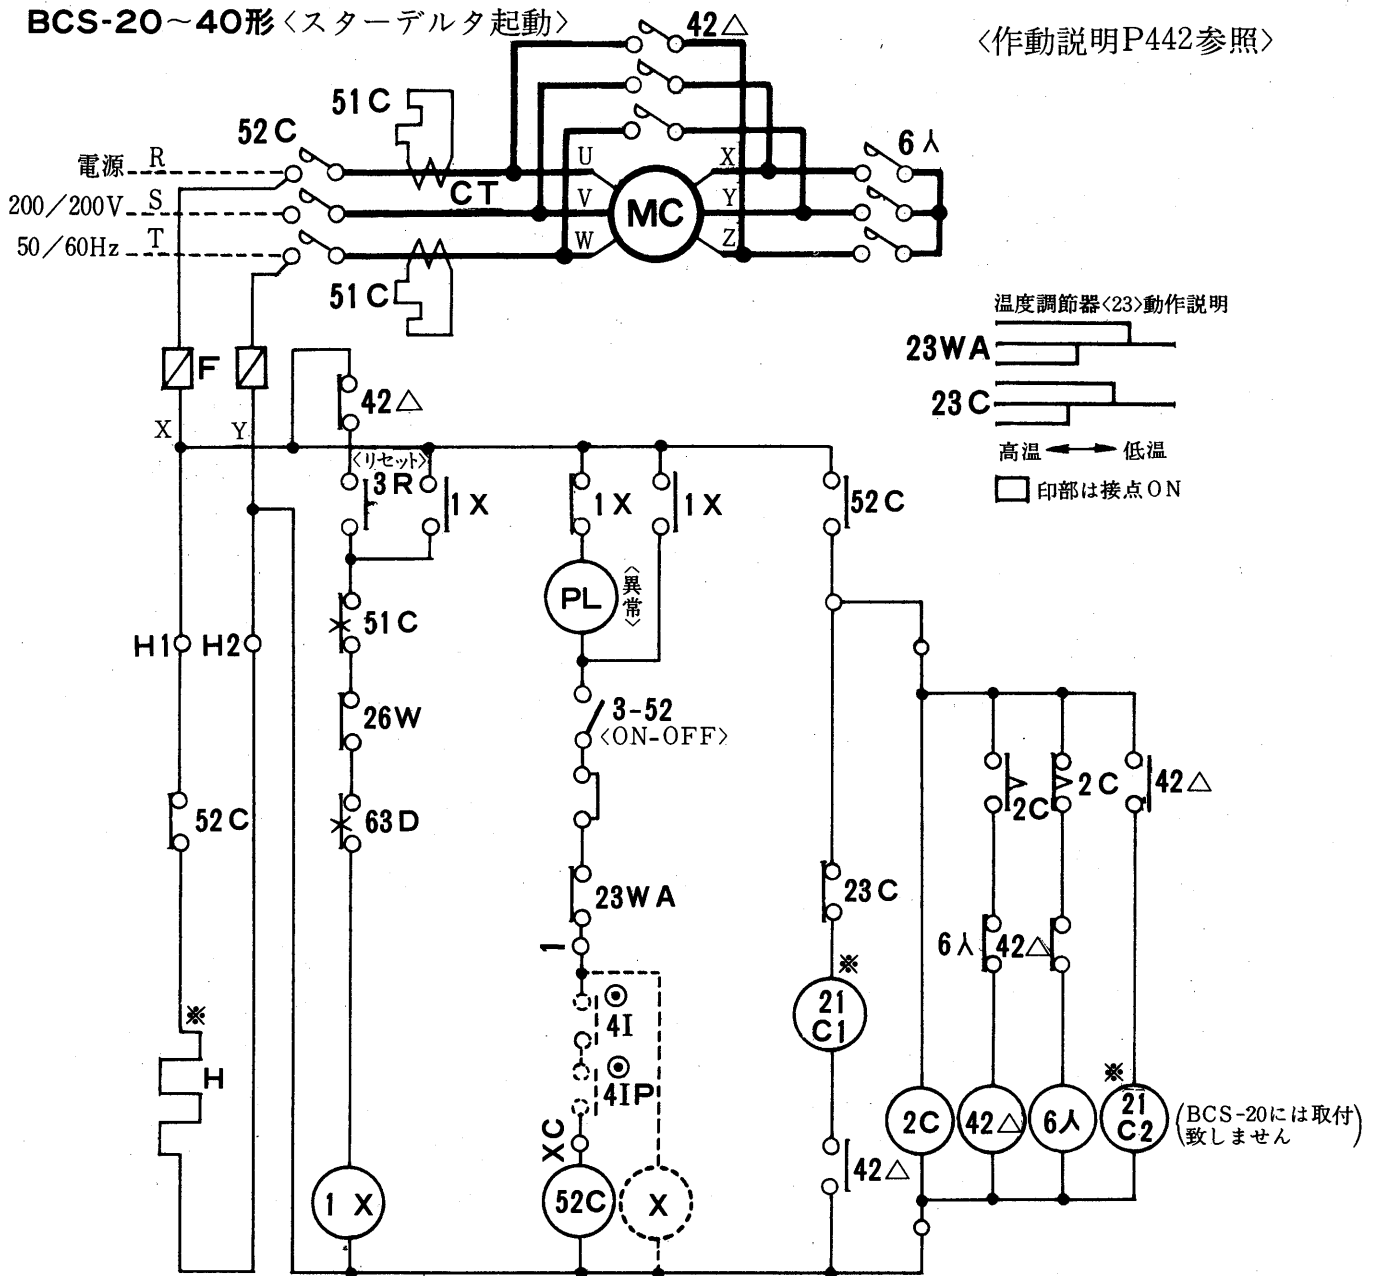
BCS-20～40形〈スターデルタ起動〉

〈作動説明P442参照〉

42△

51C

52C

6人

電源 R

200／200V S

50／60Hz T

U

V

W

X

Y

Z

CT

MC

51C

温度調節器〈23〉動作説明

23WA

23C

高温 ◄━► 低温

印部は接点ON

F

X

Y

42△

〈リセット〉

3R

1X

1X

1X

52C

PL

〈異常〉

51C

H1

H2

26W

3-52

〈ON-OFF〉

52C

63D

2C

2C

42△

23WA

23C

1

6人

42△

※

4I

21 C1

※

H

4IP

※

XC

2C

42△

6人

21 C2

(BCS-20には取付致しません)

1X

52C

X

42△